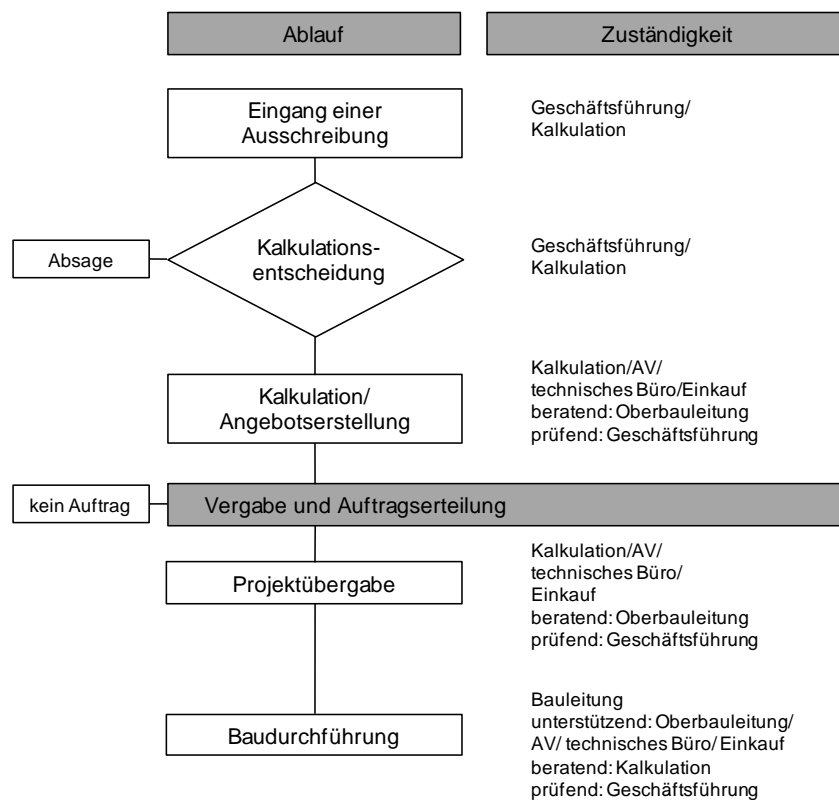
Ablauf

Zuständigkeit

Eingang einer Ausschreibung

Geschäftsführung/
Kalkulation

Absage

Kalkulations-
entscheidung

Geschäftsführung/
Kalkulation

Kalkulation/
Angebotserstellung

Kalkulation/AV/
technisches Büro/Einkauf
beratend: Oberbauleitung
prüfend: Geschäftsführung

kein Auftrag

Vergabe und Auftragserteilung

Projektübergabe

Kalkulation/AV/
technisches Büro/
Einkauf
beratend: Oberbauleitung
prüfend: Geschäftsführung

Baudurchführung

Bauleitung
unterstützend: Oberbauleitung/
AV/ technisches Büro/ Einkauf
beratend: Kalkulation
prüfend: Geschäftsführung